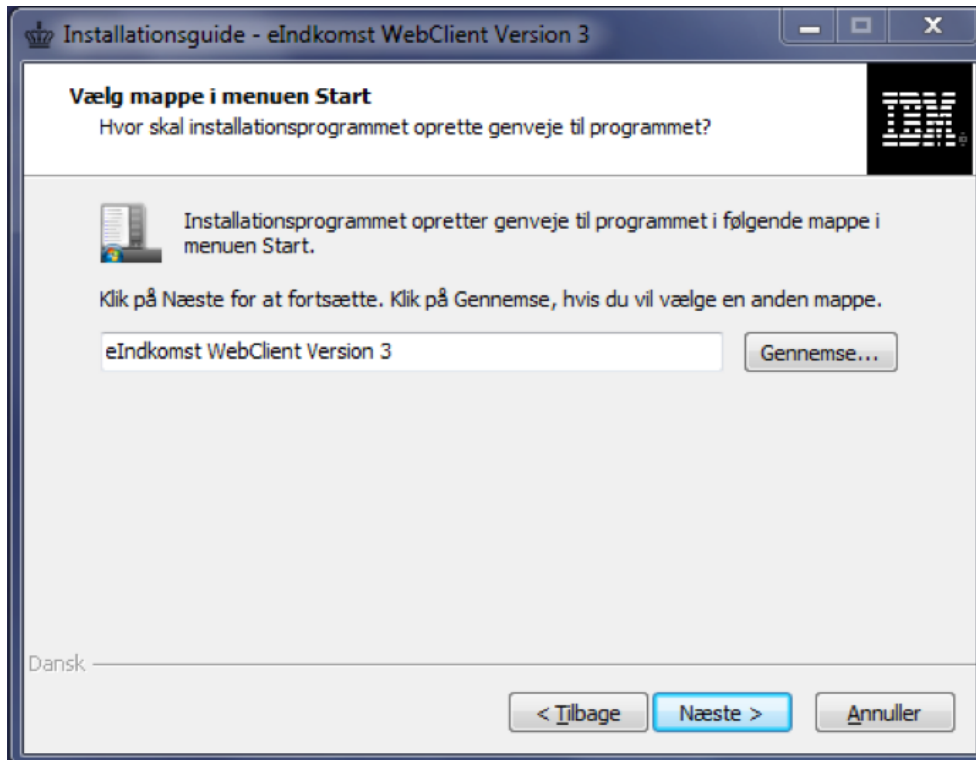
Installationsguide - eIndkomst WebClient Version 3

Vælg mappe i menuen Start
Hvor skal installationsprogrammet oprette genveje til programmet?

IBM

Installationsprogrammet opretter genveje til programmet i følgende mappe i menuen Start.

Klik på Næste for at fortsætte. Klik på Gennemse, hvis du vil vælge en anden mappe.

eIndkomst WebClient Version 3

Gennemse...

Dansk

< Tilbage

Næste >

Annuller